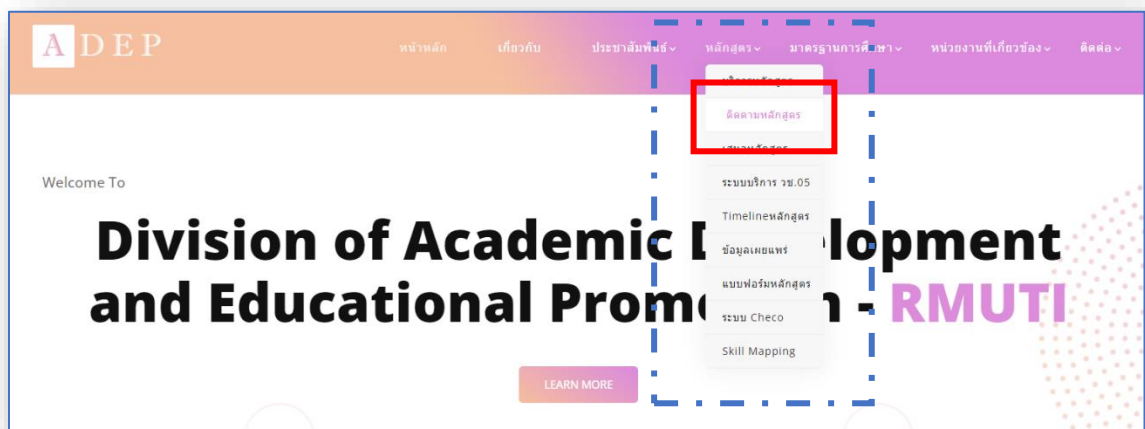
ADEP

หน้าหลัก เกี่ยวกับ ประชาสัมพันธ์ หลักสูตร มาตรฐานการศึกษา หน่วยงานที่เกี่ยวข้อง ติดต่อ

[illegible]
ติดตามหลักสูตร
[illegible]
ระบบบริการ วช.05
Timelineหลักสูตร
ข้อมูลเผยแพร่
แบบฟอร์มหลักสูตร
ระบบ Checo
Skill Mapping

Welcome To

Division of Academic D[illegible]lopment and Educational Prom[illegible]n - RMUTI

LEARN MORE